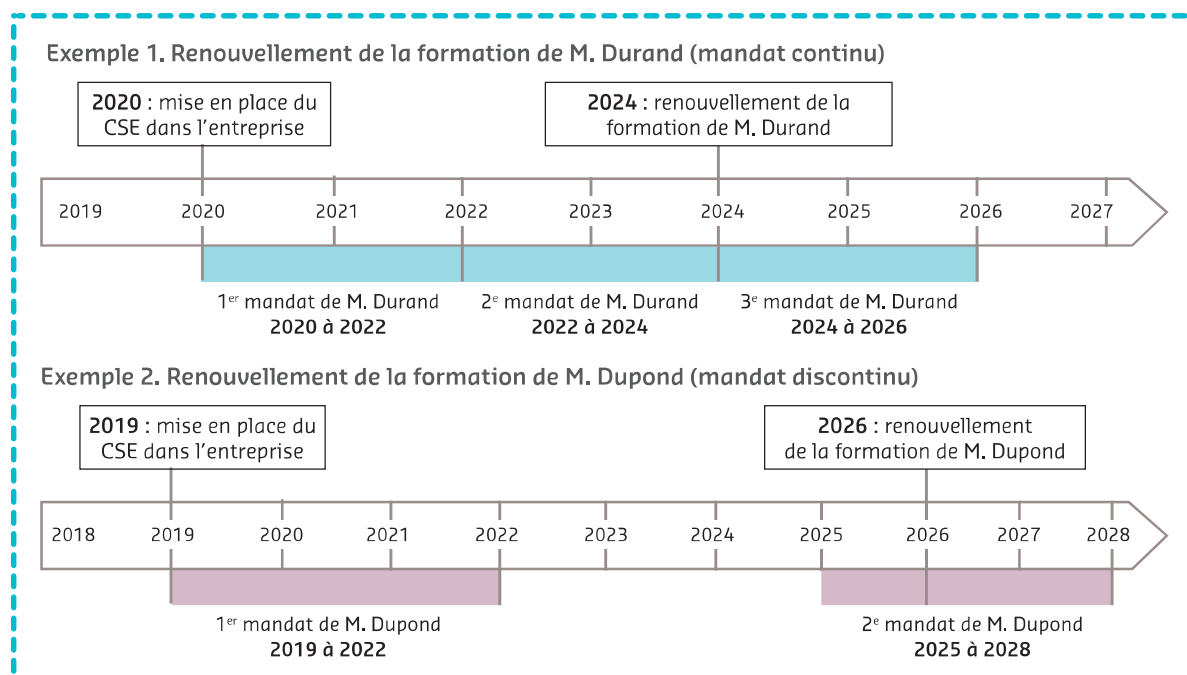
Exemple 1. Renouvellement de la formation de M. Durand (mandat continu)

**2020** : mise en place du CSE dans l'entreprise

**2024** : renouvellement de la formation de M. Durand

2019 2020 2021 2022 2023 2024 2025 2026 2027

1$^{er}$ mandat de M. Durand
**2020 à 2022**

2$^{e}$ mandat de M. Durand
**2022 à 2024**

3$^{e}$ mandat de M. Durand
**2024 à 2026**

Exemple 2. Renouvellement de la formation de M. Dupond (mandat discontinu)

**2019** : mise en place du CSE dans l'entreprise

**2026** : renouvellement de la formation de M. Dupond

2018 2019 2020 2021 2022 2023 2024 2025 2026 2027 2028

1$^{er}$ mandat de M. Dupond
**2019 à 2022**

2$^{e}$ mandat de M. Dupond
**2025 à 2028**